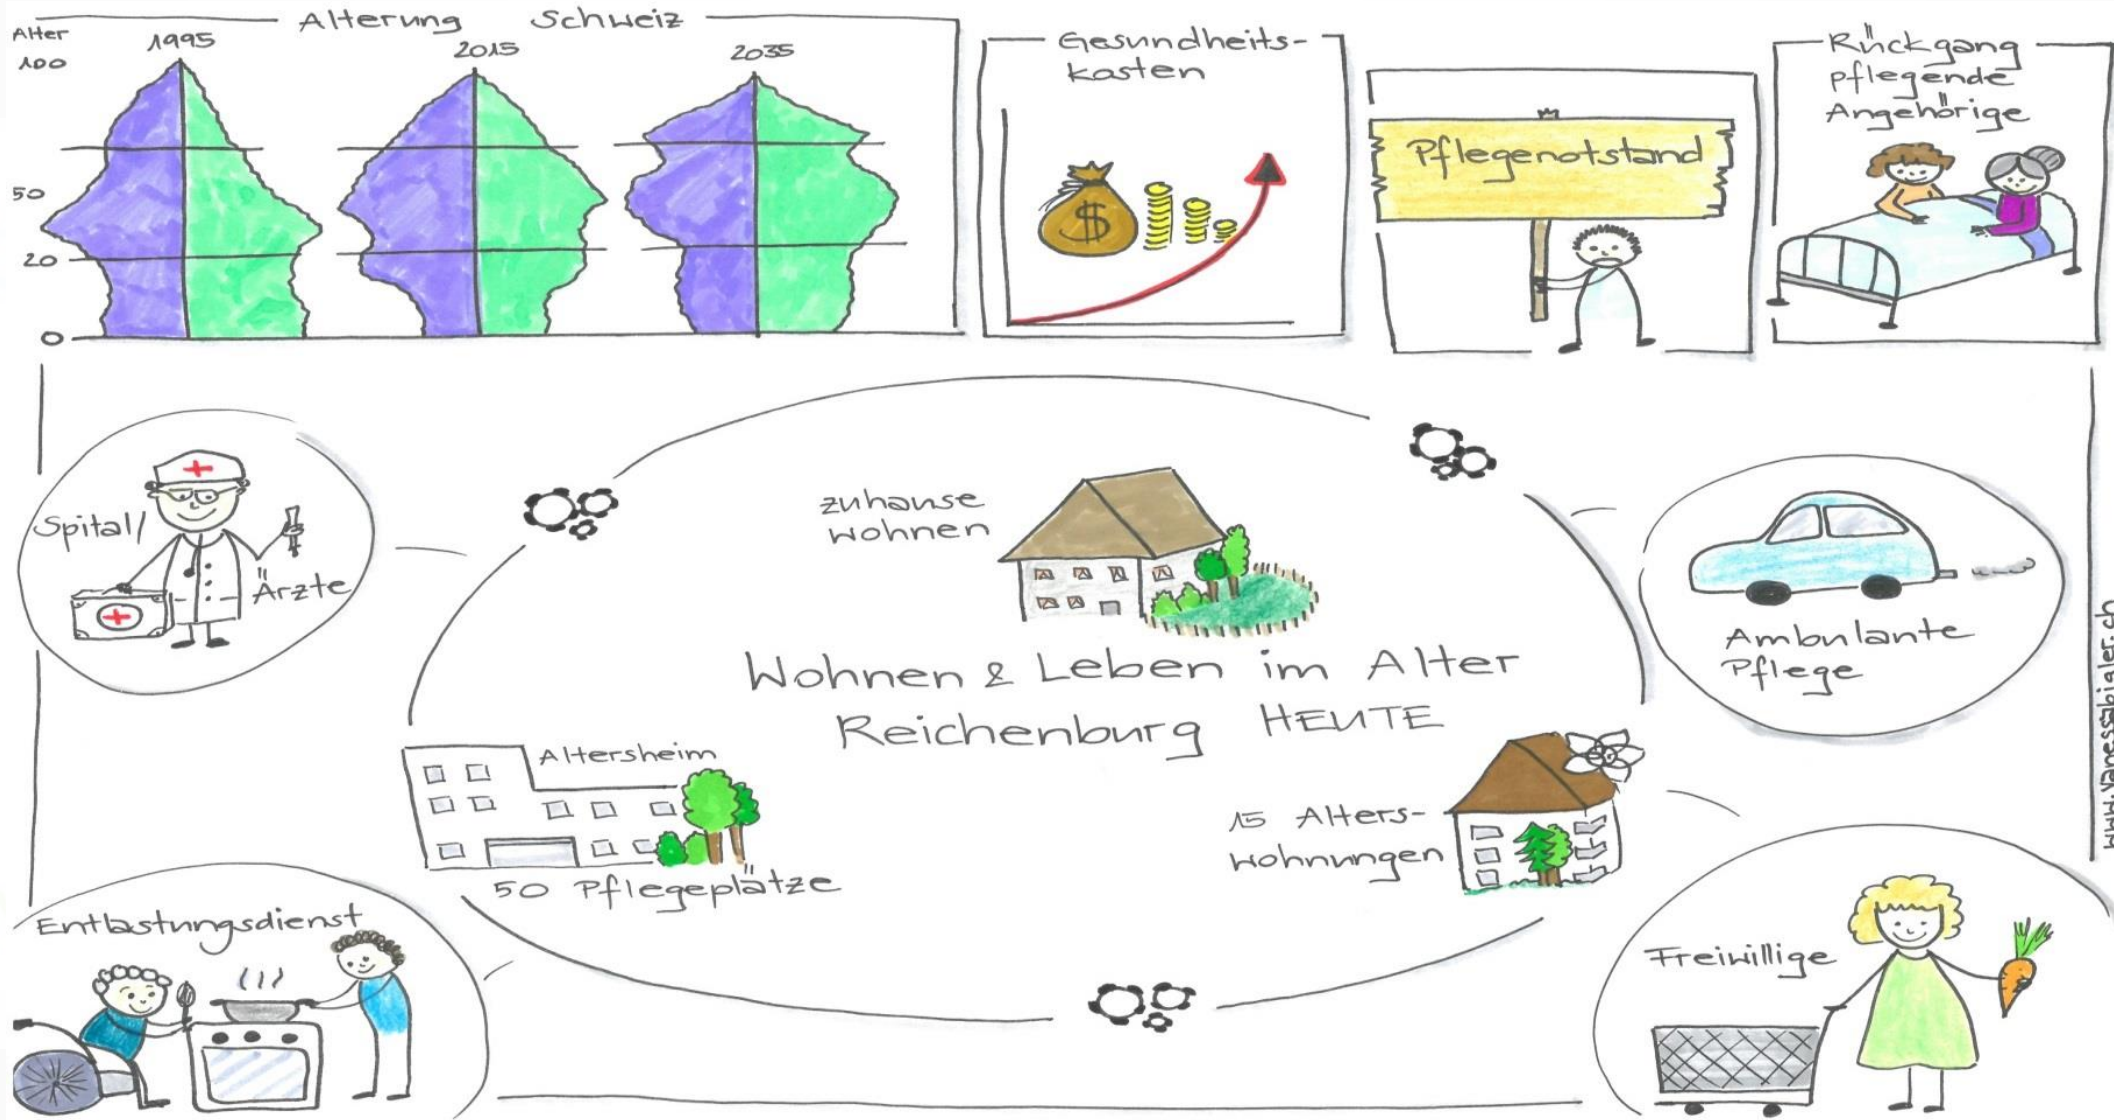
Alterung Schweiz

Alter
100
50
20
0

1995
2015
2035

Gesundheitskosten

$

Pflegenotstand

Rückgang pflegende Angehörige

Spital/Ärzte

zuhause wohnen

Wohnen & Leben im Alter
Reichenburg HEUTE

Ambulante Pflege

Altersheim
50 Pflegeplätze

15 Alterswohnungen

Entlastungsdienst

Freiwillige

www.vanessabialer.ch